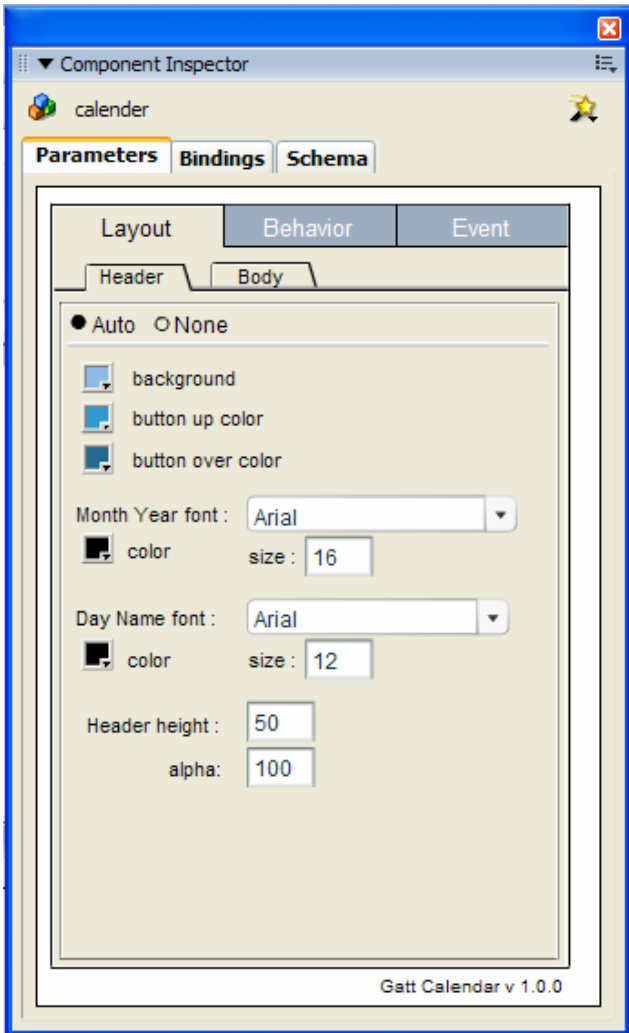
▼ Component Inspector

calender

Parameters Bindings Schema

Layout Behavior Event

Header Body

● Auto ○ None

background

button up color

button over color

Month Year font : Arial

color size : 16

Day Name font : Arial

color size : 12

Header height : 50

alpha: 100

Gatt Calendar v 1.0.0